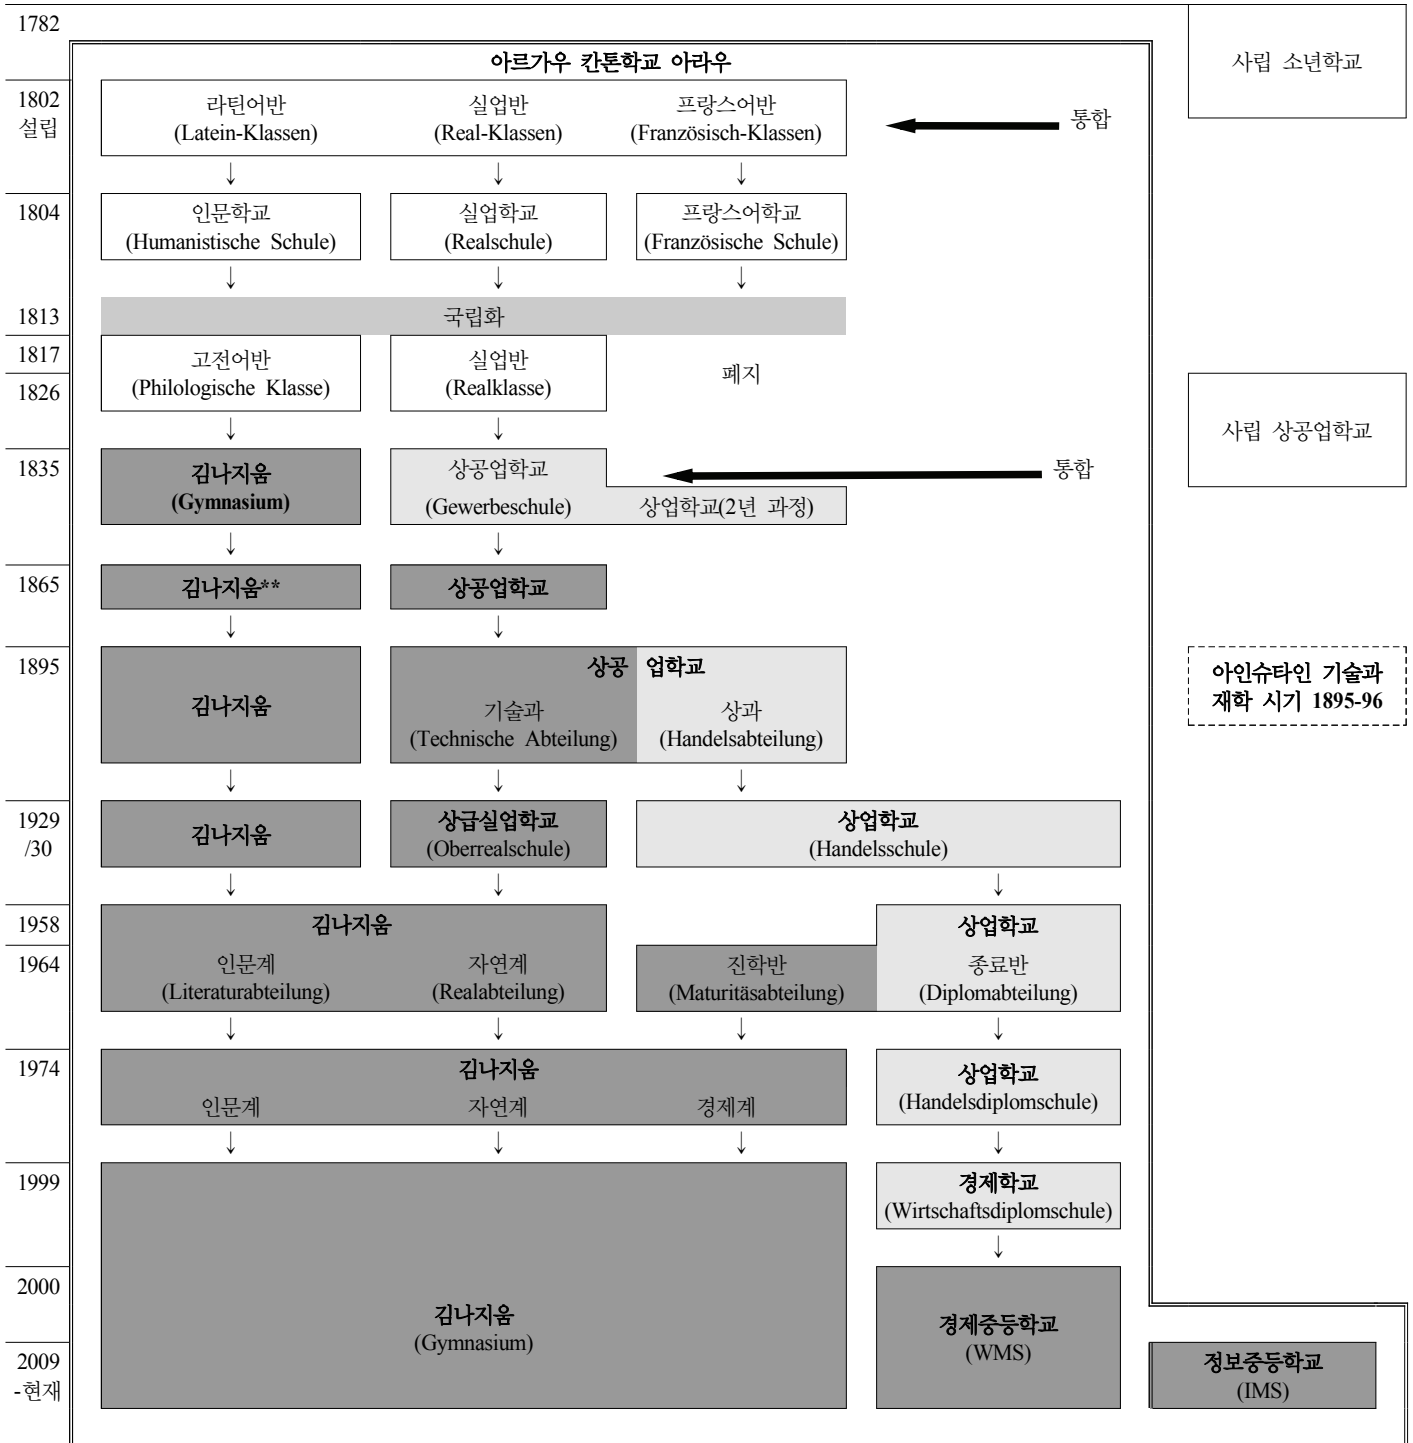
1782

사립 소년학교

아르가우 칸톤학교 아라우

1802 설립

라틴어반 (Latein-Klassen)

실업반 (Real-Klassen)

프랑스어반 (Französisch-Klassen)

통합

1804

인문학교 (Humanistische Schule)

실업학교 (Realschule)

프랑스어학교 (Französische Schule)

1813

국립화

1817

1826

고전어반 (Philologische Klasse)

실업반 (Realklasse)

폐지

사립 상공업학교

1835

김나지움 (Gymnasium)

상공업학교 (Gewerbeschule)

상업학교(2년 과정)

통합

1865

김나지움**

상공업학교

1895

김나지움

상공 업학교

기술과 (Technische Abteilung)

상과 (Handelsabteilung)

아인슈타인 기술과 재학 시기 1895-96

1929 /30

김나지움

상급실업학교 (Oberrealschule)

상업학교 (Handelsschule)

1958

1964

김나지움

인문계 (Literaturabteilung)

자연계 (Realabteilung)

진학반 (Maturitäsabteilung)

상업학교

종료반 (Diplomabteilung)

1974

김나지움

인문계

자연계

경제계

상업학교 (Handelsdiplomschule)

1999

경제학교 (Wirtschaftsdiplomschule)

2000

2009 -현재

김나지움 (Gymnasium)

경제중등학교 (WMS)

정보중등학교 (IMS)